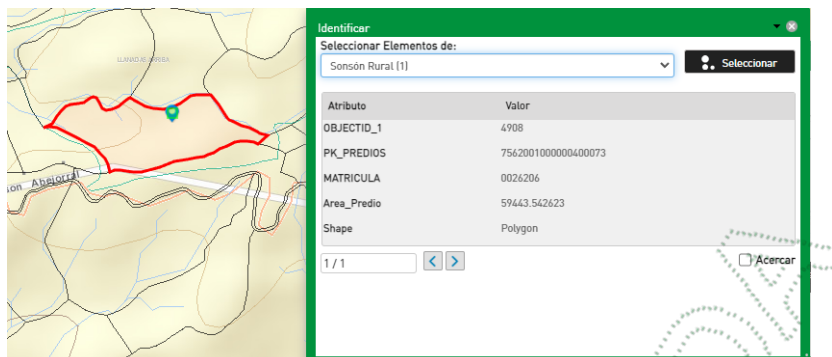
LLANADAS ARRIBA

on Abejorral

Identificar

Seleccionar Elementos de:

Sonsón Rural (1)

Seleccionar

| Atributo | Valor |
|---|---|
| OBJECTID_1 | 4908 |
| PK_PREDIOS | 7562001000000400073 |
| MATRICULA | 0026206 |
| Area_Predio | 59443.542623 |
| Shape | Polygon |

1 / 1

Acercar